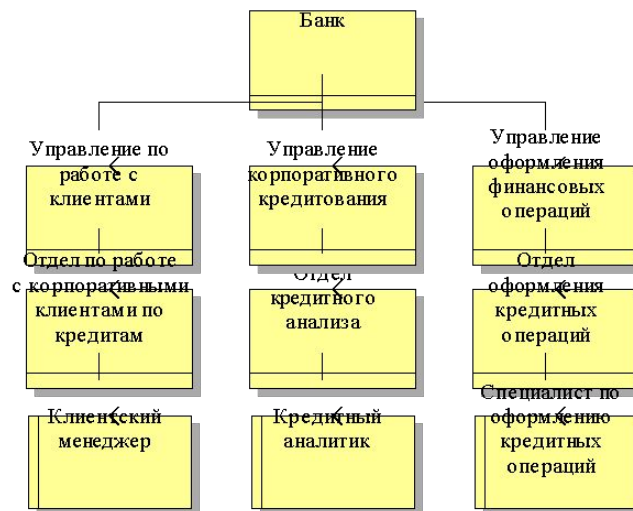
Банк

Управление по работе с клиентами

Управление корпоративного кредитования

Управление оформления финансовых операций

Отдел по работе с корпоративными клиентами по кредитам

Отдел кредитного анализа

Отдел оформления кредитных операций

Клиенский менеджер

Кредитный аналитик

Специалист по оформлению кредитных операций